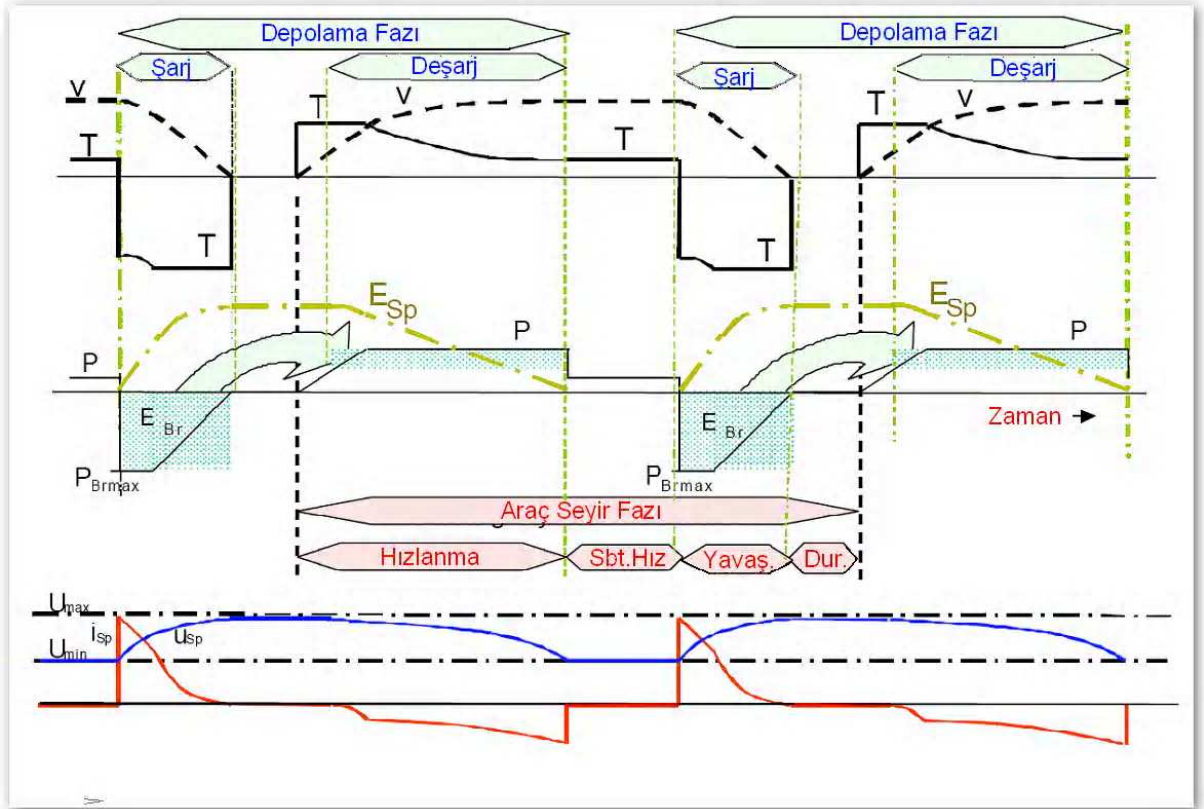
Depolama Fazı
Depolama Fazı
Şarj
Deşarj
Şarj
Deşarj
v
T
T
v
T
T
v
T
T
v
T
$E_{Sp}$
$E_{Sp}$
P
P
P
$E_{Br}$
$E_{Br}$
$P_{Brmax}$
$P_{Brmax}$
Zaman
Araç Seyir Fazı
Hızlanma
Sbt.Hız
Yavaş.
Dur.
$U_{max}$
$i_{Sp}$
$u_{Sp}$
$U_{min}$